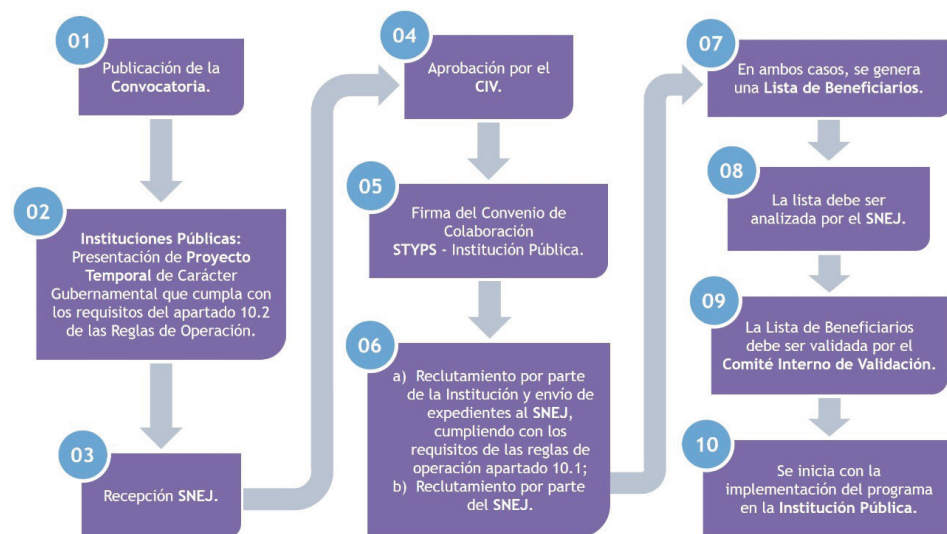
01

Publicación de la Convocatoria.

02

Instituciones Públicas: Presentación de Proyecto Temporal de Carácter Gubernamental que cumpla con los requisitos del apartado 10.2 de las Reglas de Operación.

03

Recepción SNEJ.

04

Aprobación por el CIV.

05

Firma del Convenio de Colaboración STYPS - Institución Pública.

06

a) Reclutamiento por parte de la Institución y envío de expedientes al SNEJ, cumpliendo con los requisitos de las reglas de operación apartado 10.1;
b) Reclutamiento por parte del SNEJ.

07

En ambos casos, se genera una Lista de Beneficiarios.

08

La lista debe ser analizada por el SNEJ.

09

La Lista de Beneficiarios debe ser validada por el Comité Interno de Validación.

10

Se inicia con la implementación del programa en la Institución Pública.